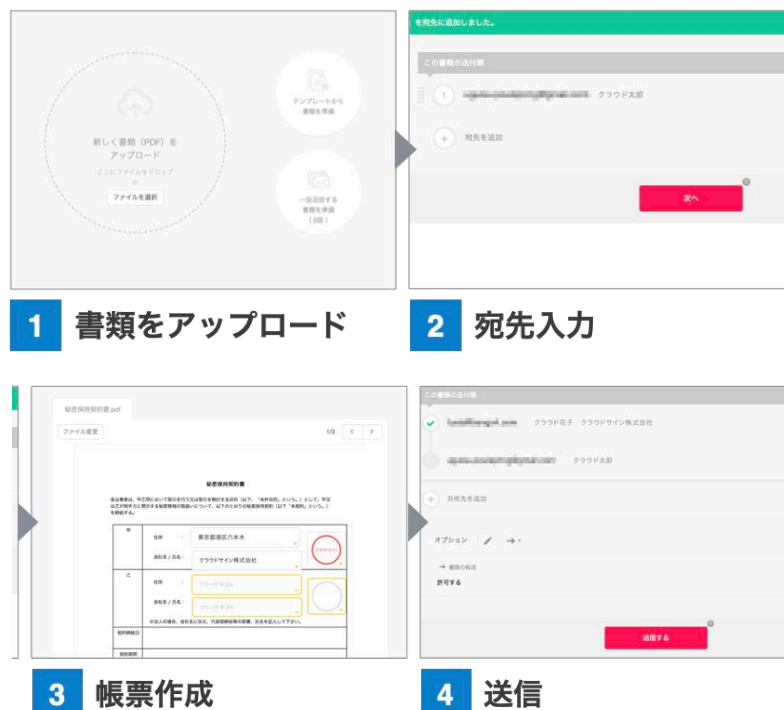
新しく書類（PDF）を
アップロード

ここにファイルをドロップ
or

ファイルを選択

テンプレートから
書類を準備

一括送信する
書類を準備
（β版）

1 書類をアップロード

を宛先に追加しました。

この書類の送付順

1 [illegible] クラウド太郎

宛先を追加

次へ

2 宛先入力

秘密保持契約書.pdf

ファイル変更

1/3

秘密保持契約書

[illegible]

甲

住所

東京都港区六本木

会社名／氏名

クラウドサイン株式会社

乙

住所

フリーテキスト

会社名／氏名

フリーテキスト

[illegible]

契約締結日

契約期間

3 帳票作成

この書類の送付順

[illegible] クラウド花子 クラウドサイン株式会社

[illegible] クラウド太郎

共有先を追加

オプション

書類の転送

許可する

送信する

4 送信